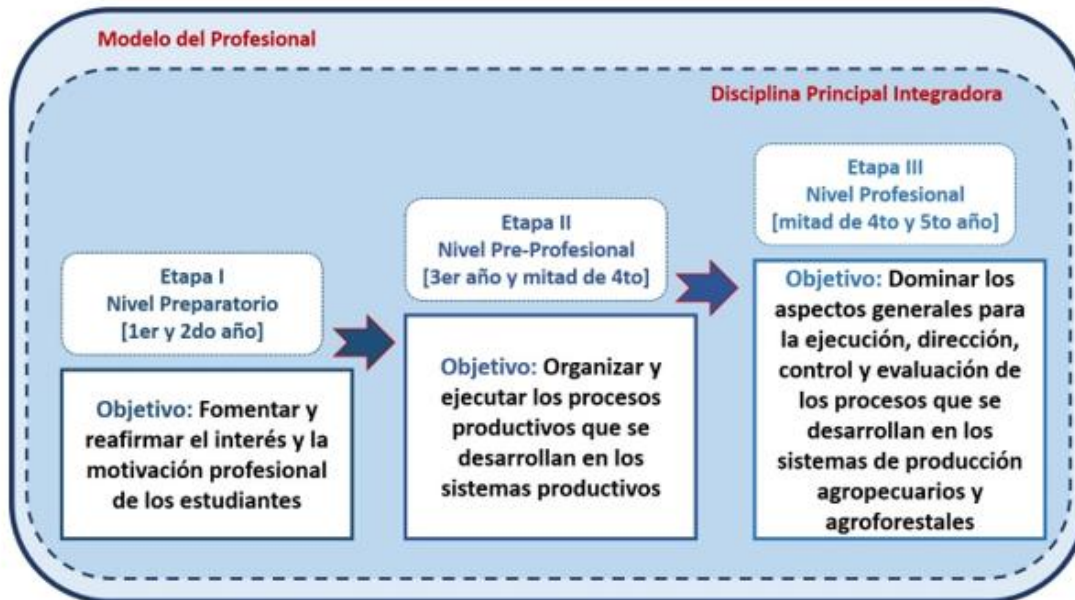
Modelo del Profesional

Disciplina Principal Integradora

Etapa I
Nivel Preparatorio
[1er y 2do año]

Objetivo: Fomentar y reafirmar el interés y la motivación profesional de los estudiantes

Etapa II
Nivel Pre-Profesional
[3er año y mitad de 4to]

Objetivo: Organizar y ejecutar los procesos productivos que se desarrollan en los sistemas productivos

Etapa III
Nivel Profesional
[mitad de 4to y 5to año]

Objetivo: Dominar los aspectos generales para la ejecución, dirección, control y evaluación de los procesos que se desarrollan en los sistemas de producción agropecuarios y agroforestales